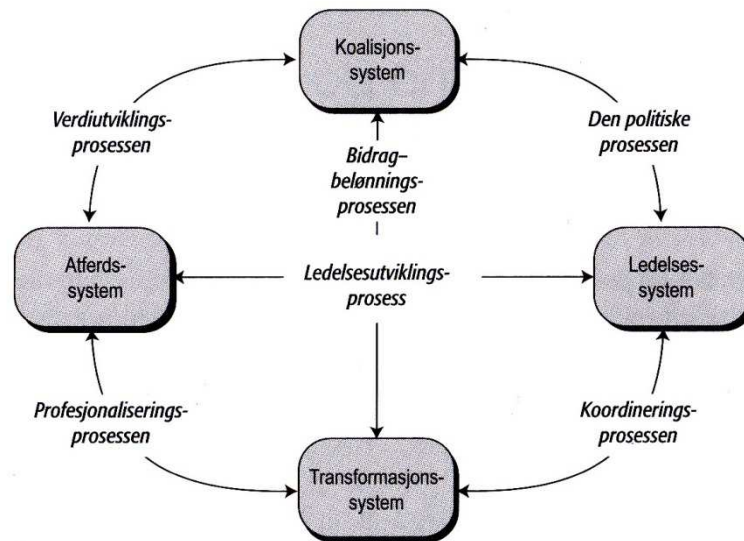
Koalisjons-system

Verdiutviklings-prosessen

Den politiske prosessen

Bidrag–belønnings-prosessen

Atferds-system

Ledelsesutviklings-prosess

Ledelses-system

Profesjonaliserings-prosessen

Koordinerings-prosessen

Transformasjons-system